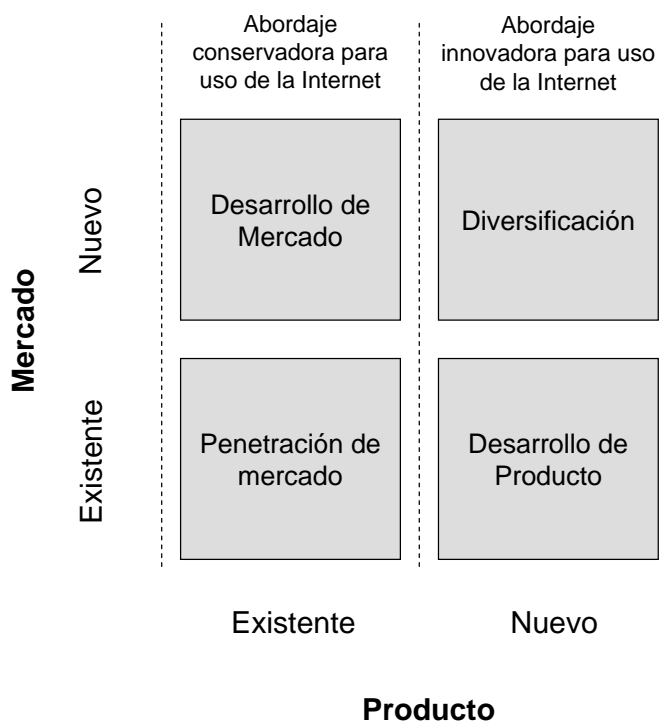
Abordaje conservadora para uso de la Internet

Abordaje innovadora para uso de la Internet

Mercado

Nuevo

Desarrollo de Mercado

Diversificación

Existente

Penetración de mercado

Desarrollo de Producto

Existente

Nuevo

Producto